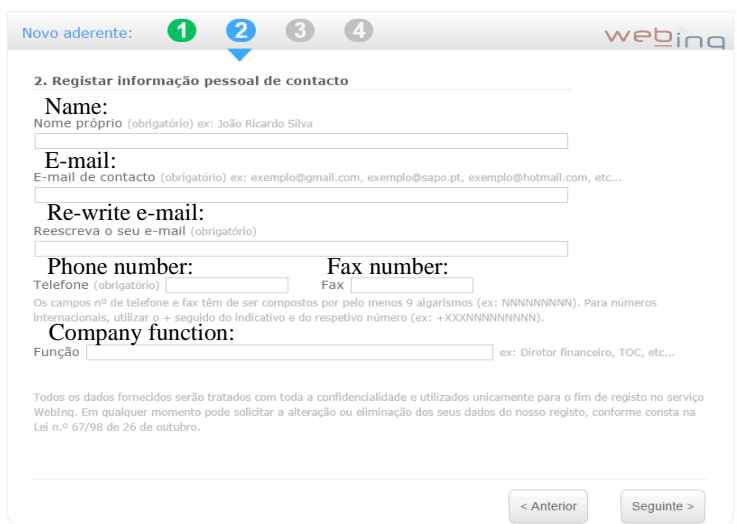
Novo aderente: 1 2 3 4 webinq

2. Registar informação pessoal de contacto

Name:
Nome próprio (obrigatório) ex: João Ricardo Silva

E-mail:
E-mail de contacto (obrigatório) ex: exemplo@gmail.com, exemplo@sapo.pt, exemplo@hotmail.com, etc...

Re-write e-mail:
Reescreva o seu e-mail (obrigatório)

Phone number: Fax number:
Telefone (obrigatório) Fax

Os campos nº de telefone e fax têm de ser compostos por pelo menos 9 algarismos (ex: NNNNNNNNN). Para números internacionais, utilizar o + seguido do indicativo e do respetivo número (ex: +XXXNNNNNNNNN).

Company function:
Função ex: Diretor financeiro, TOC, etc...

Todos os dados fornecidos serão tratados com toda a confidencialidade e utilizados unicamente para o fim de registo no serviço WebInq. Em qualquer momento pode solicitar a alteração ou eliminação dos seus dados do nosso registo, conforme consta na Lei n.º 67/98 de 26 de outubro.

< Anterior Seguinte >